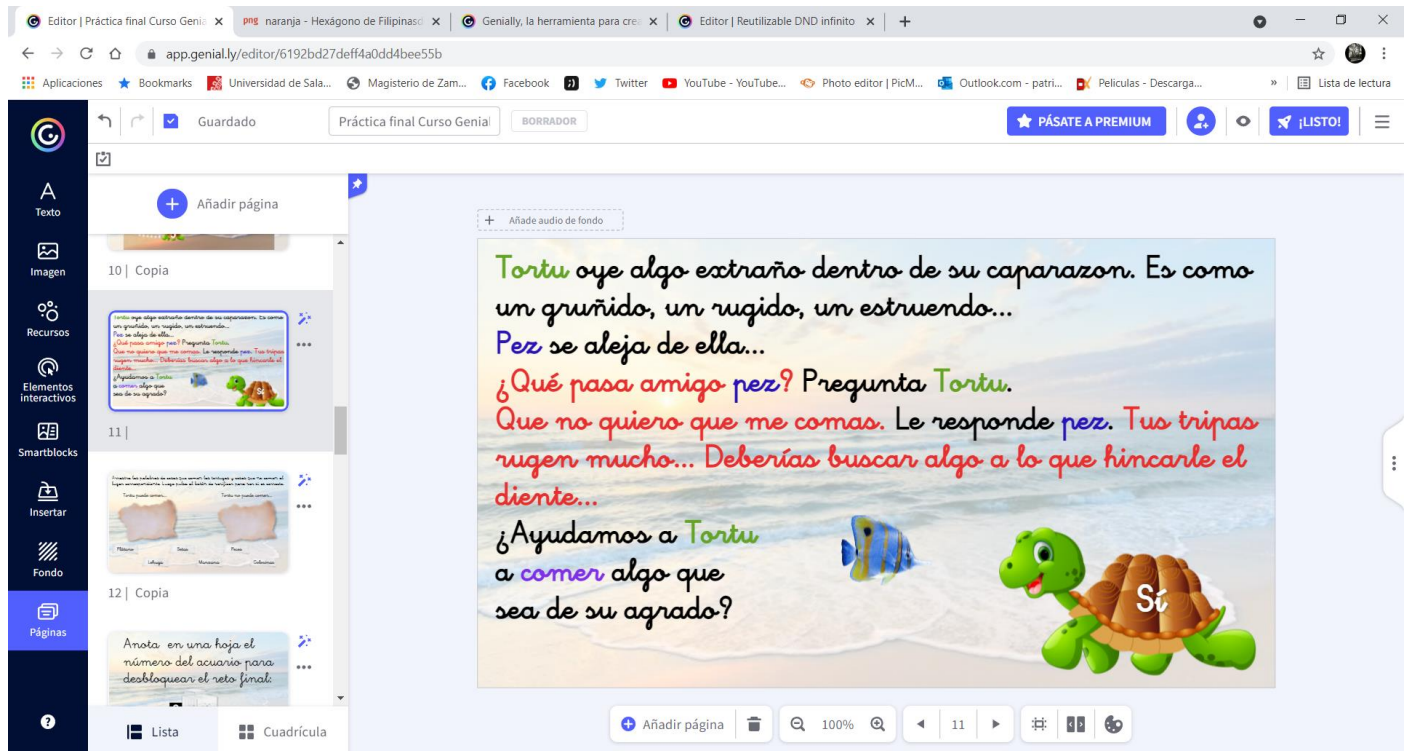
Editor | Práctica final Curso Genia ×
png naranja - Hexágono de Filipinas ×
Genially, la herramienta para cre ×
Editor | Reutilizable DND infinito ×
+

app.genial.ly/editor/6192bd27deff4a0dd4bee55b

Aplicaciones Bookmarks Universidad de Sala... Magisterio de Zam... Facebook Twitter YouTube - YouTube... Photo editor | PicM... Outlook.com - patri... Peliculas - Descarga... » Lista de lectura

Guardado Práctica final Curso Genial BORRADOR PÁSATE A PREMIUM ¡LISTO!

Texto
Imagen
Recursos
Elementos interactivos
Smartblocks
Insertar
Fondo
Páginas

Añadir página

10 | Copia

11 |

12 | Copia

Anota en una hoja el número del acuario para desbloquear el reto final:

Lista Cuadrícula

+ Añade audio de fondo

Tortu oye algo extraño dentro de su caparazon. Es como un gruñido, un rugido, un estruendo...
Pez se aleja de ella...
¿Qué pasa amigo pez? Pregunta Tortu.
Que no quiero que me comas. Le responde pez. Tus tripas rugen mucho... Deberías buscar algo a lo que hincarle el diente...
¿Ayudamos a Tortu
a comer algo que
sea de su agrado?

Sí

Añadir página 100% 11